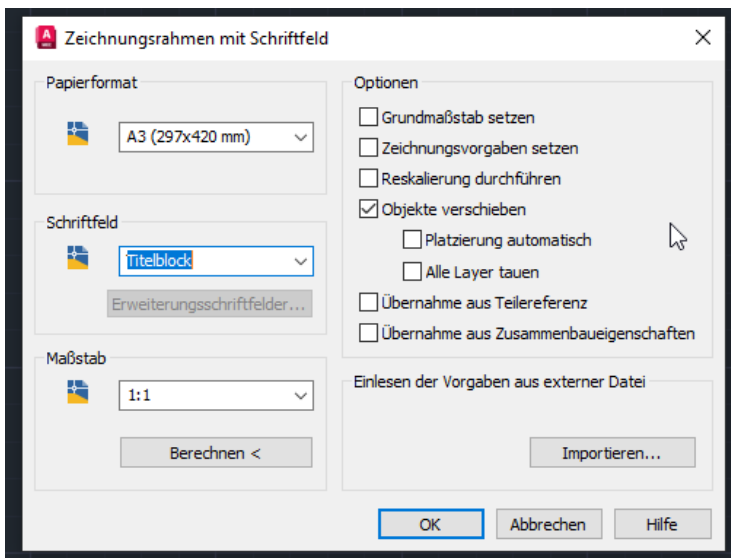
Zeichnungsrahmen mit Schriftfeld

Papierformat

A3 (297x420 mm)

Schriftfeld

Titelblock

Erweiterungsschriftfelder...

Maßstab

1:1

Berechnen <

Optionen

Grundmaßstab setzen

Zeichnungsvorgaben setzen

Reskalierung durchführen

Objekte verschieben

Platzierung automatisch

Alle Layer tauen

Übernahme aus Teilereferenz

Übernahme aus Zusammenbaueigenschaften

Einlesen der Vorgaben aus externer Datei

Importieren...

OK

Abbrechen

Hilfe